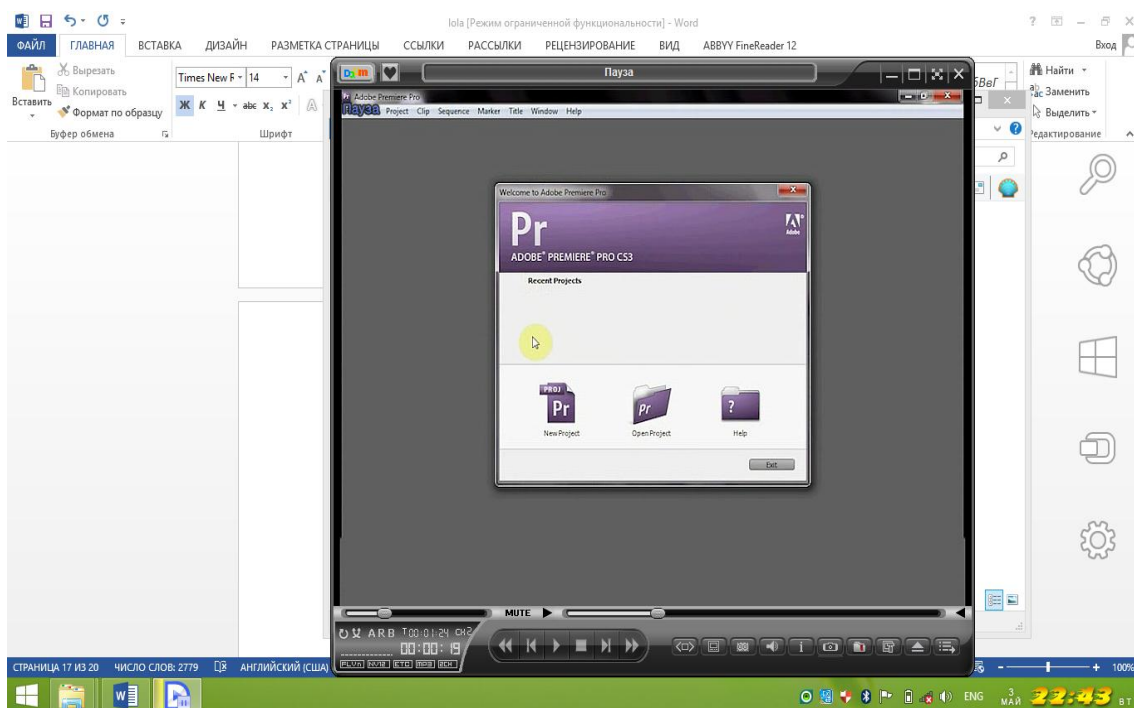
lola [Режим ограниченной функциональности] - Word

? – ✕

ФАЙЛ ГЛАВНАЯ ВСТАВКА ДИЗАЙН РАЗМЕТКА СТРАНИЦЫ ССЫЛКИ РАССЫЛКИ РЕЦЕНЗИРОВАНИЕ ВИД ABBYY FineReader 12

Вход

Вырезать
Копировать
Вставить
Формат по образцу
Буфер обмена

Times New R 14
Ж К Ч abc x₂ x²
Шрифт

БвГ

Найти
Заменить
Выделить
Редактирование

Пауза

Adobe Premiere Pro
Пауза Project Clip Sequence Marker Title Window Help

Welcome to Adobe Premiere Pro

Pr
ADOBE® PREMIERE® PRO CS3
Adobe

Recent Projects

PROJ
Pr
New Project

Pr
Open Project

?
Help

Exit

MUTE

ARB T00:01:24 CH2
00:00:19

СТРАНИЦА 17 ИЗ 20 ЧИСЛО СЛОВ: 2779 АНГЛИЙСКИЙ (США)

100%

ENG 3 МАЙ 22:43 ВТ